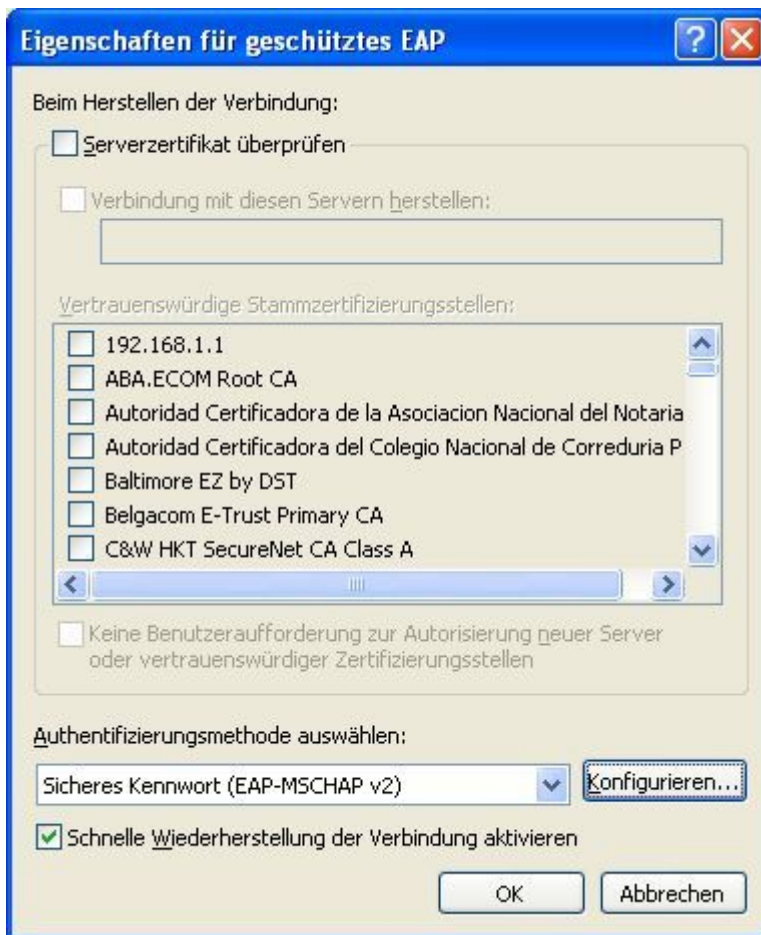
Eigenschaften für geschütztes EAP

Beim Herstellen der Verbindung:

Serverzertifikat überprüfen

Verbindung mit diesen Servern herstellen:

Vertrauenswürdige Stammzertifizierungsstellen:

192.168.1.1
ABA.ECOM Root CA
Autoridad Certificadora de la Asociacion Nacional del Notaria
Autoridad Certificadora del Colegio Nacional de Correduria P
Baltimore EZ by DST
Belgacom E-Trust Primary CA
C&W HKT SecureNet CA Class A

Keine Benutzeraufforderung zur Autorisierung neuer Server oder vertrauenswürdiger Zertifizierungsstellen

Authentifizierungsmethode auswählen:

Sicheres Kennwort (EAP-MSCHAP v2)

Konfigurieren...

Schnelle Wiederherstellung der Verbindung aktivieren

OK

Abbrechen